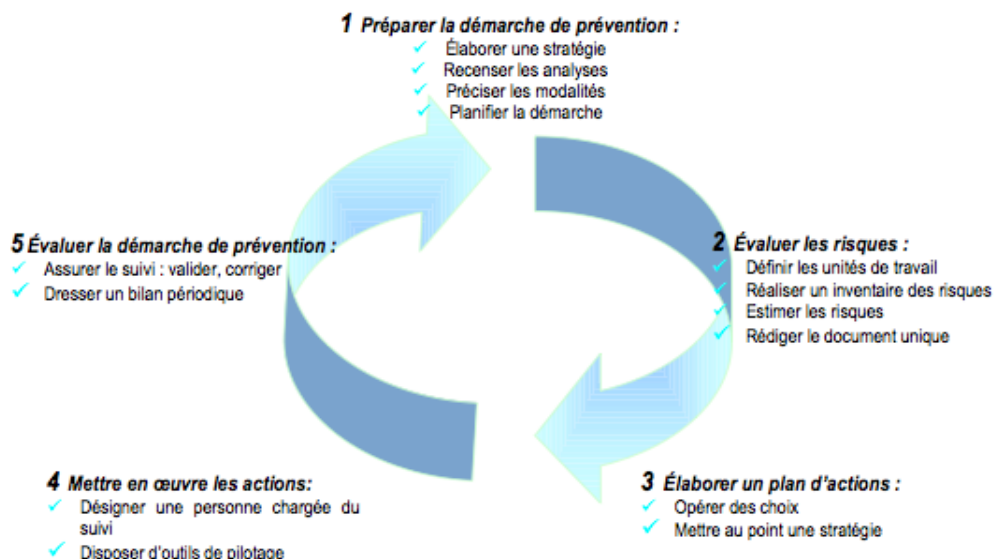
1 Préparer la démarche de prévention :
✓ Élaborer une stratégie
✓ Recenser les analyses
✓ Préciser les modalités
✓ Planifier la démarche

2 Évaluer les risques :
✓ Définir les unités de travail
✓ Réaliser un inventaire des risques
✓ Estimer les risques
✓ Rédiger le document unique

3 Élaborer un plan d'actions :
✓ Opérer des choix
✓ Mettre au point une stratégie

4 Mettre en œuvre les actions:
✓ Désigner une personne chargée du suivi
✓ Disposer d'outils de pilotage

5 Évaluer la démarche de prévention :
✓ Assurer le suivi : valider, corriger
✓ Dresser un bilan périodique